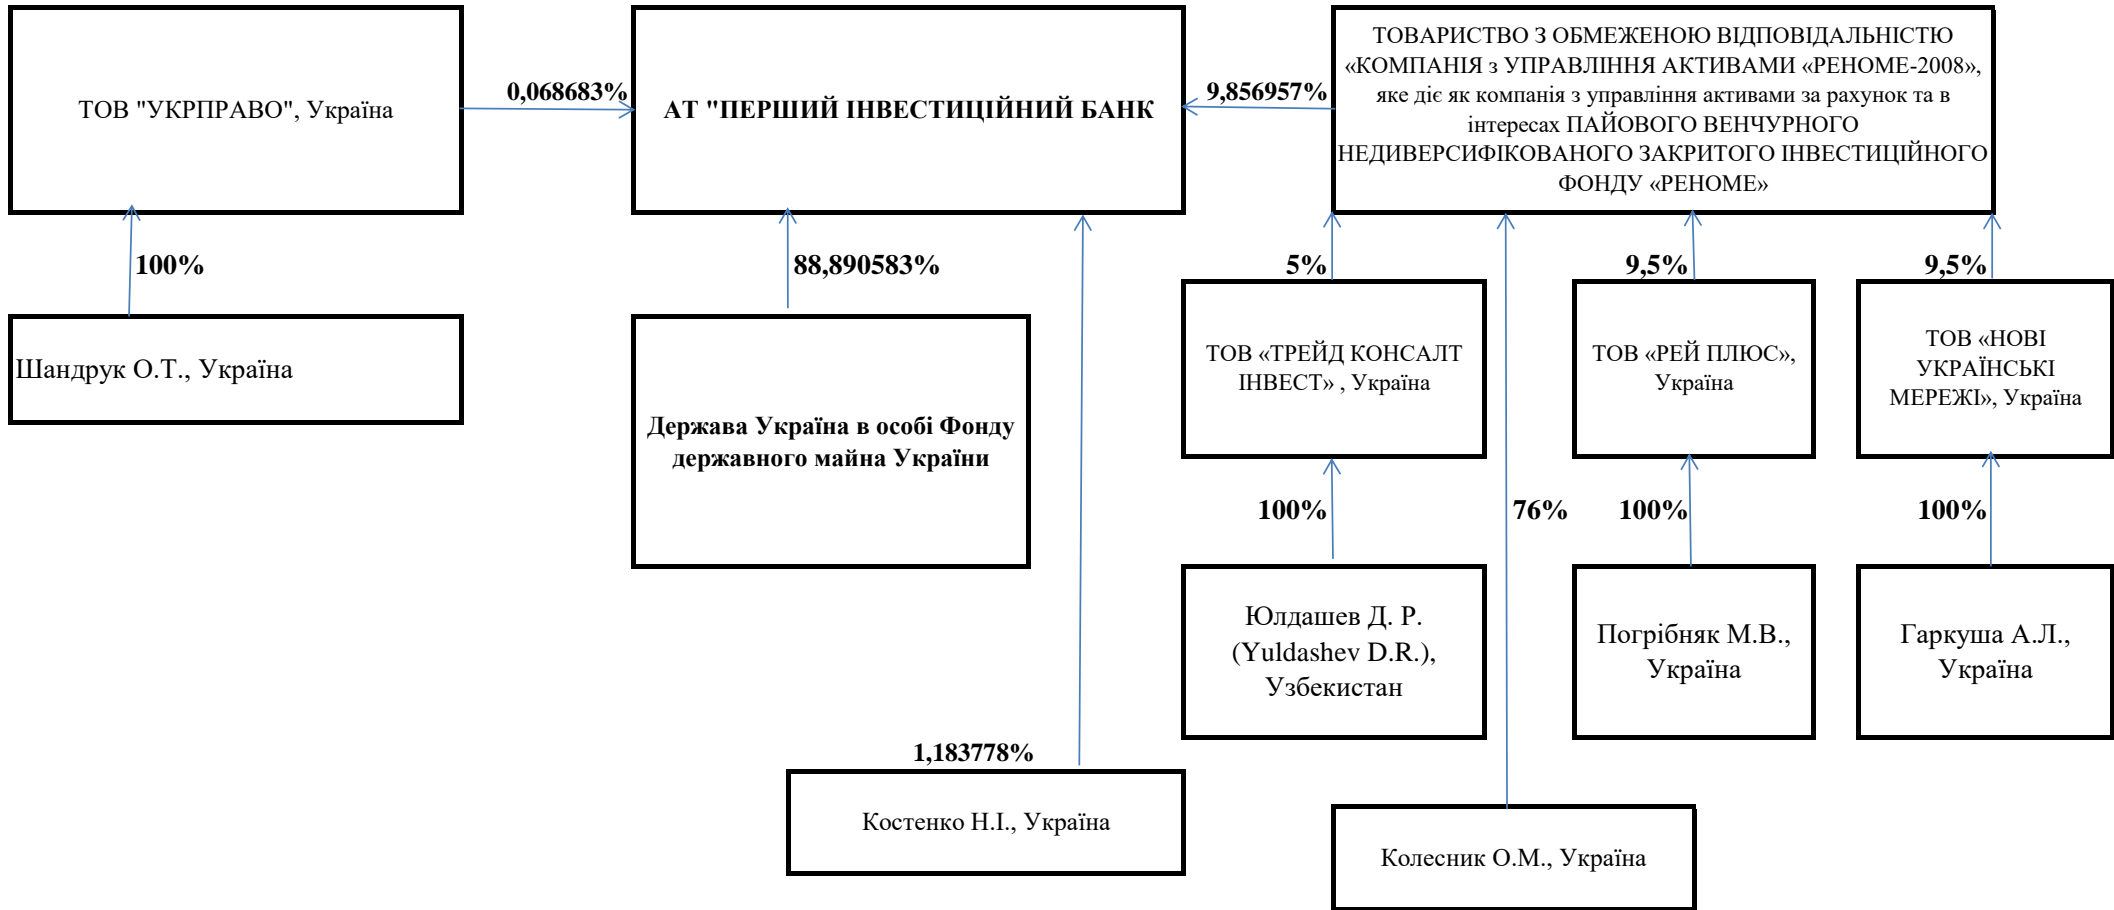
ТОВ "УКРПРАВО", Україна

0,068683%

АТ "ПЕРШИЙ ІНВЕСТИЦІЙНИЙ БАНК

9,856957%

ТОВАРИСТВО З ОБМЕЖЕНОЮ ВІДПОВІДАЛЬНІСТЮ «КОМПАНІЯ з УПРАВЛІННЯ АКТИВАМИ «РЕНОМЕ-2008», яке діє як компанія з управління активами за рахунок та в інтересах ПАЙОВОГО ВЕНЧУРНОГО НЕДИВЕРСИФІКОВАНОГО ЗАКРИТОГО ІНВЕСТИЦІЙНОГО ФОНДУ «РЕНОМЕ»

100%

88,890583%

5%

9,5%

9,5%

Шандрук О.Т., Україна

Держава Україна в особі Фонду державного майна України

ТОВ «ТРЕЙД КОНСАЛТ ІНВЕСТ» , Україна

ТОВ «РЕЙ ПЛЮС», Україна

ТОВ «НОВІ УКРАЇНСЬКІ МЕРЕЖІ», Україна

100%

76%

100%

100%

Юлдашев Д. Р. (Yuldashev D.R.), Узбекистан

Погрібняк М.В., Україна

Гаркуша А.Л., Україна

1,183778%

Костенко Н.І., Україна

Колесник О.М., Україна